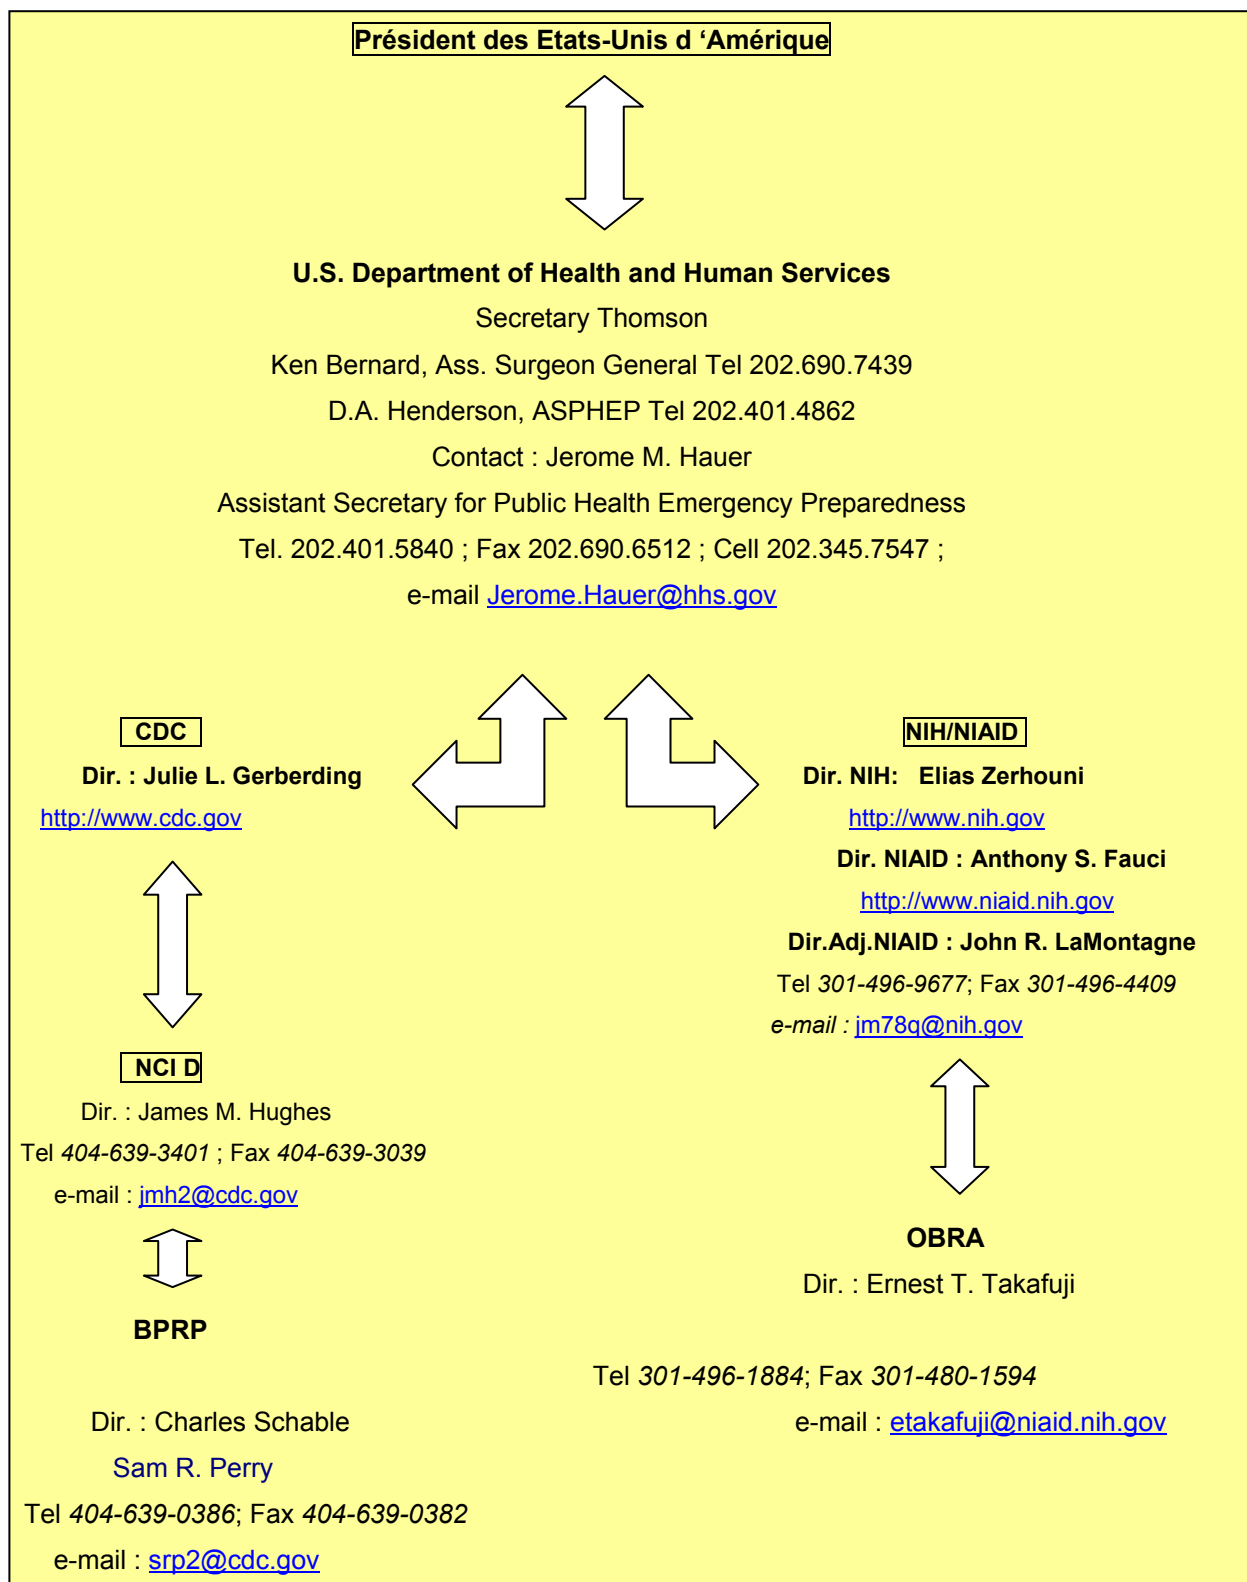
Président des Etats-Unis d ‘Amérique

U.S. Department of Health and Human Services

Secretary Thomson

Ken Bernard, Ass. Surgeon General Tel 202.690.7439

D.A. Henderson, ASPHEP Tel 202.401.4862

Contact : Jerome M. Hauer

Assistant Secretary for Public Health Emergency Preparedness

Tel. 202.401.5840 ; Fax 202.690.6512 ; Cell 202.345.7547 ;

e-mail Jerome.Hauer@hhs.gov

CDC

Dir. : Julie L. Gerberding

http://www.cdc.gov

NCI D

Dir. : James M. Hughes

Tel *404-639-3401* ; Fax *404-639-3039*

e-mail : jmh2@cdc.gov

BPRP

Dir. : Charles Schable

Sam R. Perry

Tel *404-639-0386*; Fax *404-639-0382*

e-mail : srp2@cdc.gov

NIH/NIAID

Dir. NIH: Elias Zerhouni

http://www.nih.gov

Dir. NIAID : Anthony S. Fauci

http://www.niaid.nih.gov

Dir.Adj.NIAID : John R. LaMontagne

Tel *301-496-9677*; Fax *301-496-4409*

*e-mail :* jm78q@nih.gov

OBRA

Dir. : Ernest T. Takafuji

Tel *301-496-1884*; Fax *301-480-1594*

e-mail : etakafuji@niaid.nih.gov